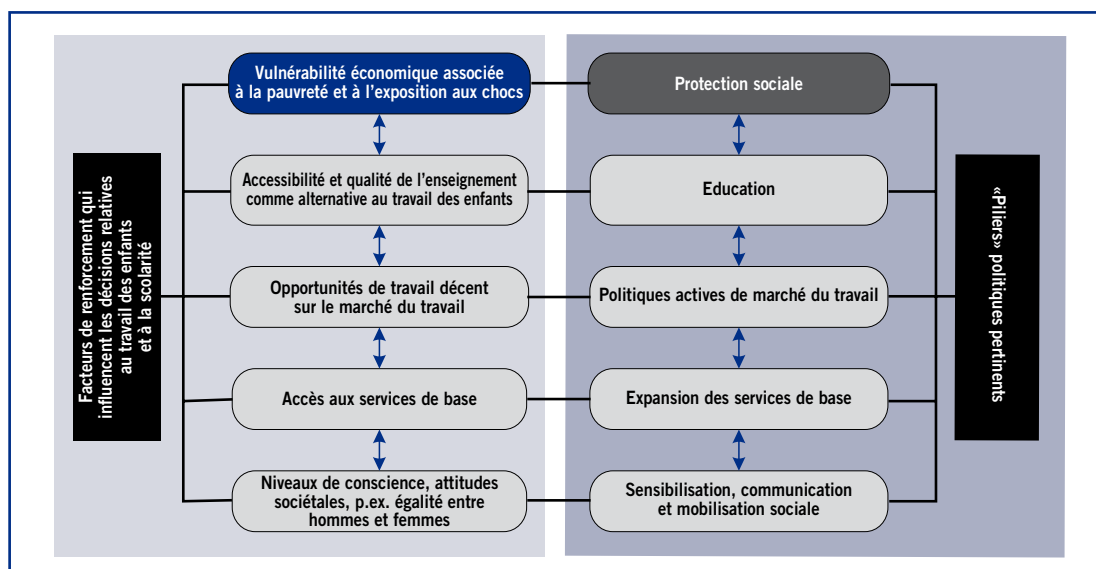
Facteurs de renforcement qui influencent les décisions relatives au travail des enfants et à la scolarité

Vulnérabilité économique associée à la pauvreté et à l'exposition aux chocs

Accessibilité et qualité de l'enseignement comme alternative au travail des enfants

Opportunités de travail décent sur le marché du travail

Accès aux services de base

Niveaux de conscience, attitudes sociétales, p.ex. égalité entre hommes et femmes

Protection sociale

Education

Politiques actives de marché du travail

Expansion des services de base

Sensibilisation, communication et mobilisation sociale

«Piliers» politiques pertinents